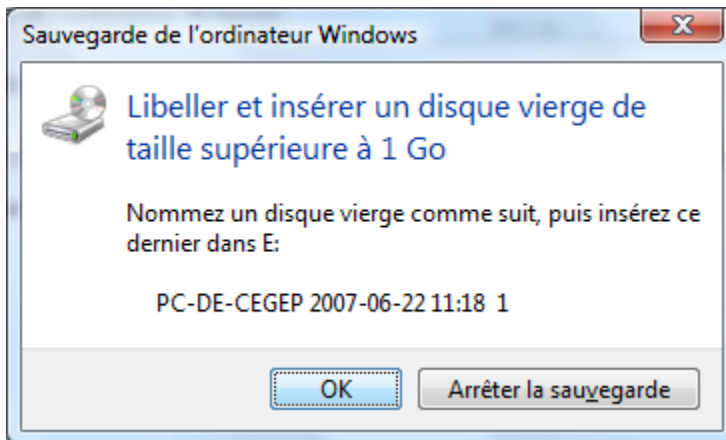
Sauvegarde de l'ordinateur Windows

X

Libeller et insérer un disque vierge de taille supérieure à 1 Go

Nommez un disque vierge comme suit, puis insérez ce dernier dans E:

PC-DE-CEGEP 2007-06-22 11:18 1

OK

Arrêter la sauvegarde